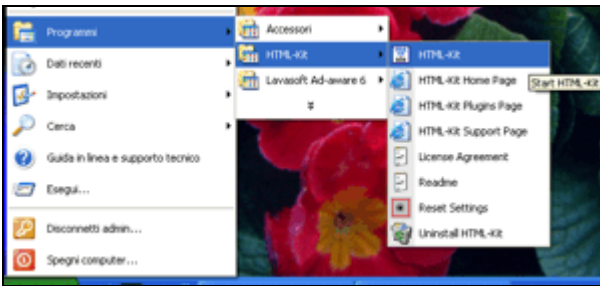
Programmi
Dati recenti
Impostazioni
Cerca
Guida in linea e supporto tecnico
Esegui...
Disconnetti admin...
Spegni computer...

Accessori
HTML-Kit
Lavasoft Ad-aware 6

HTML-Kit
HTML-Kit Home Page
HTML-Kit Plugins Page
HTML-Kit Support Page
License Agreement
Readme
Reset Settings
Uninstall HTML-Kit

Start HTML-Kit